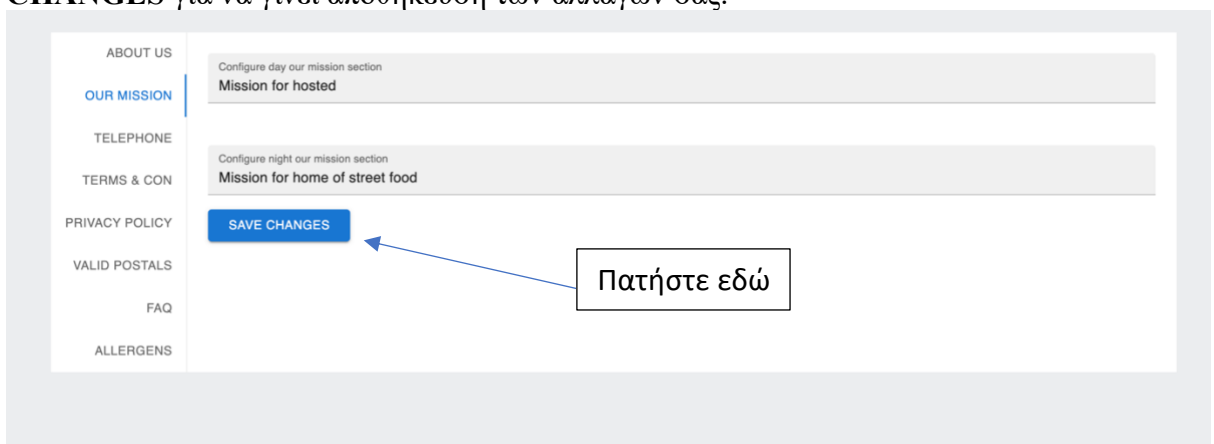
CHANGES για να γίνει αποθήκευση των αλλαγών σας.

ABOUT US
OUR MISSION
TELEPHONE
TERMS & CON
PRIVACY POLICY
VALID POSTALS
FAQ
ALLERGENS

Configure day our mission section
Mission for hosted

Configure night our mission section
Mission for home of street food

SAVE CHANGES

Πατήστε εδώ